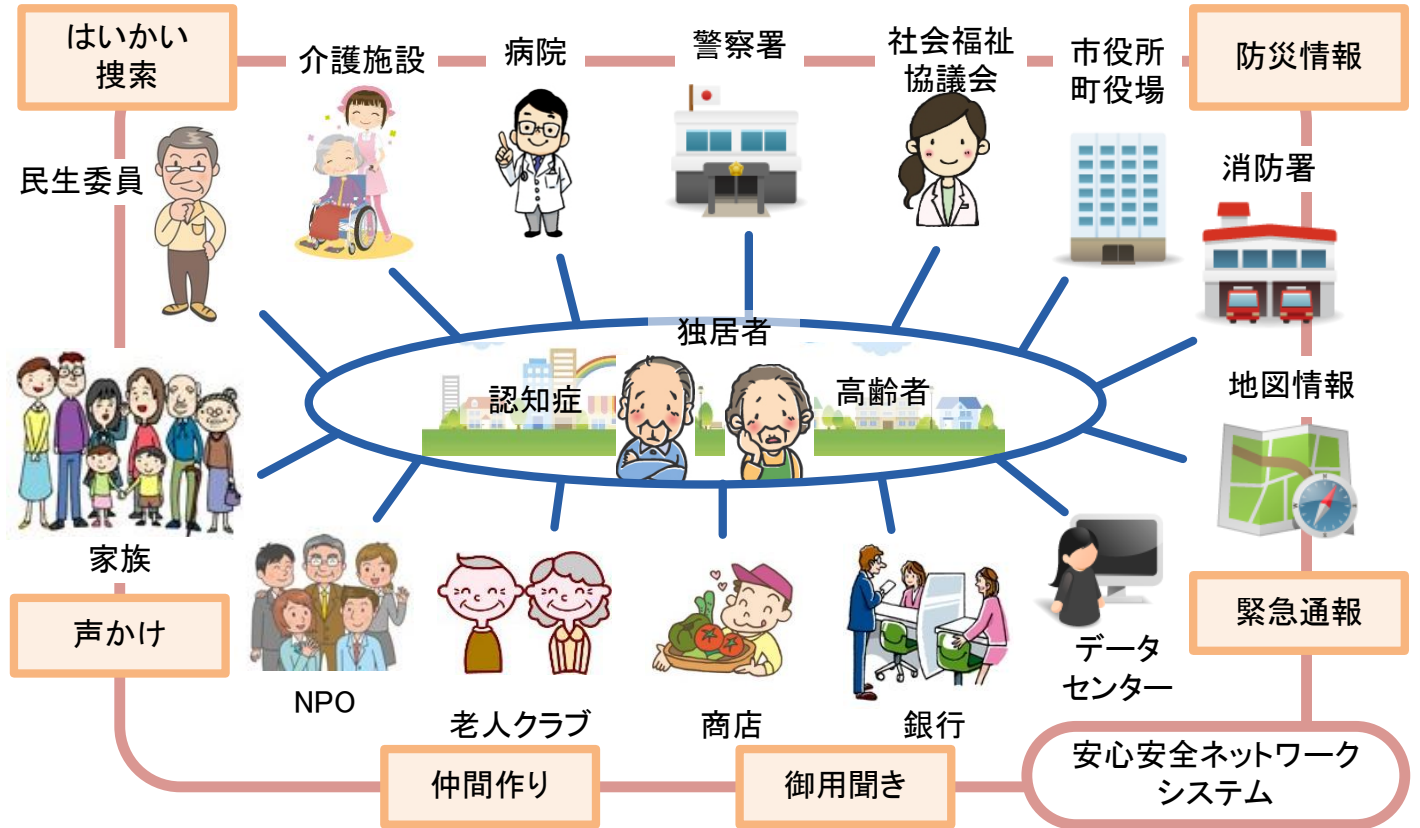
はいかい
捜索

介護施設

病院

警察署

社会福祉
協議会

市役所
町役場

防災情報

民生委員

消防署

独居者

認知症

高齢者

地図情報

家族

声かけ

NPO

老人クラブ

商店

銀行

データ
センター

緊急通報

仲間作り

御用聞き

安心安全ネットワーク
システム